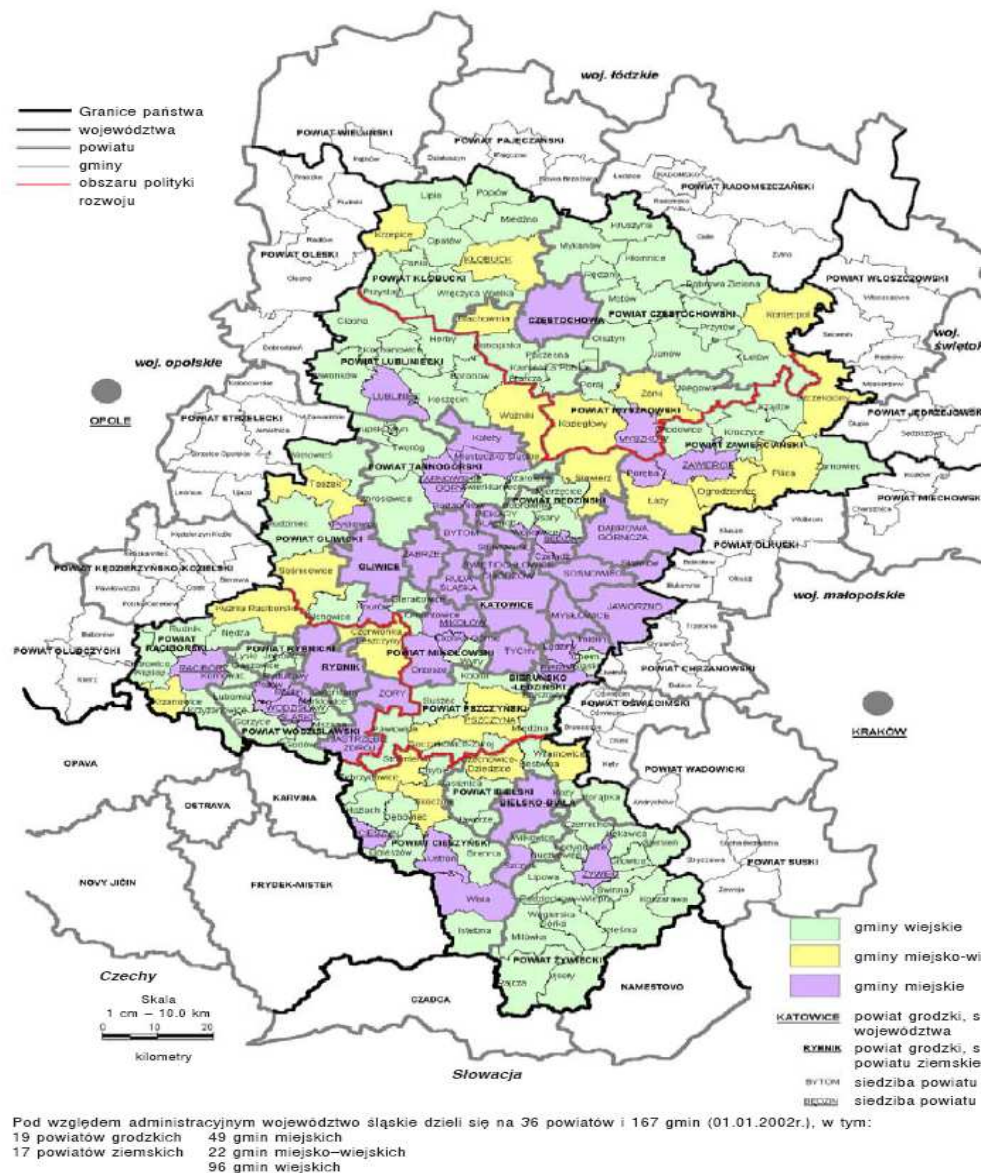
Granice państwa
województwa
powiatu
gminy
obszaru polityki rozwoju

woj. łódzkie
POWIAT WIELUŃSKI
POWIAT PAJĘCZAŃSKI
POWIAT RADOMSZCZAŃSKI
POWIAT OLESKI
POWIAT WŁOSZCZOWSKI
woj. świętokrzyskie
woj. opolskie
OPOLE
POWIAT STRZELECKI
POWIAT JĘDRZEJOWSKI
POWIAT MIECHOWSKI
POWIAT KĘDZIERZYŃSKO-KOZIELSKI
POWIAT OLKUSKI
woj. małopolskie
POWIAT GŁUBCZYCKI
POWIAT CHRZANOWSKI
POWIAT OŚWIĘCIMSKI
KRAKÓW
OPAVA
OSTRAVA
KARVINA
POWIAT WADOWICKI
POWIAT SUSKI
NOVY JIČIN
FRYDEK-MISTEK
NAMESTOVO
CZADCA
Czechy
Słowacja

POWIAT KŁOBUCKI
KŁOBUCK
CZĘSTOCHOWA
POWIAT CZĘSTOCHOWSKI
POWIAT LUBLINIECKI
LUBLINIEC
POWIAT MYSZKOWSKI
MYSZKÓW
POWIAT ZAWIERCIAŃSKI
ZAWIERCIE
POWIAT TARNOGÓRSKI
TARNOWSKIE GÓRY
POWIAT BĘDZIŃSKI
BĘDZIN
BYTOM
DĄBROWA GÓRNICZA
POWIAT GLIWICKI
GLIWICE
ZABRZE
RUDA ŚLĄSKA
KATOWICE
SOSNOWIEC
JAWORZNO
MYSŁOWICE
MIKOŁÓW
POWIAT MIKOŁOWSKI
TYCHY
POWIAT RACIBORSKI
RACIBÓRZ
POWIAT RYBNICKI
RYBNIK
ŻORY
POWIAT WODZISŁAWSKI
WODZISŁAW ŚLĄSKI
JASTRZĘBIE ZDRÓJ
POWIAT PSZCZYŃSKI
PSZCZYNA
BIERUŃSKO-LĘDZIŃSKI
POWIAT BIELSKI
BIELSKO-BIAŁA
POWIAT CIESZYŃSKI
CIESZYN
POWIAT ŻYWIECKI
ŻYWIEC

Skala
1 cm – 10.0 km
0 10 20
kilometry

gminy wiejskie
gminy miejsko-wi
gminy miejskie
KATOWICE powiat grodzki, s województwa
RYBNIK powiat grodzki, s powiatu ziemskie
BYTOM siedziba powiatu
BĘDZIN siedziba powiatu

Pod względem administracyjnym województwo śląskie dzieli się na 36 powiatów i 167 gmin (01.01.2002r.), w tym:
19 powiatów grodzkich 49 gmin miejskich
17 powiatów ziemskich 22 gmin miejsko–wiejskich
96 gmin wiejskich